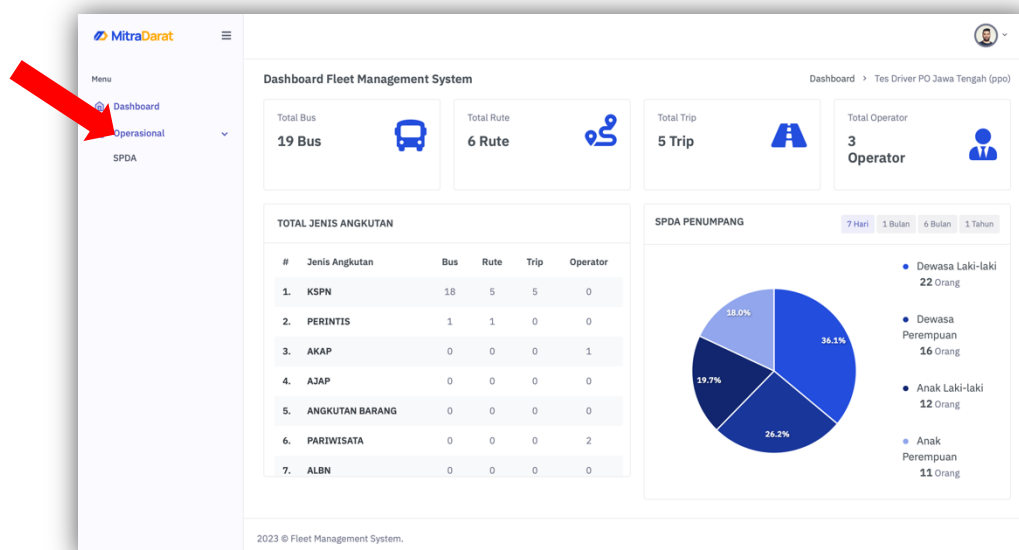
MitraDarat

Menu

Dashboard

Operasional

SPDA

Dashboard Fleet Management System

Dashboard > Tes Driver PO Jawa Tengah (ppo)

Total Bus
19 Bus

Total Rute
6 Rute

Total Trip
5 Trip

Total Operator
3 Operator

TOTAL JENIS ANGKUTAN

| # | Jenis Angkutan | Bus | Rute | Trip | Operator |
|---|---|---|---|---|---|
| 1. | KSPN | 18 | 5 | 5 | 0 |
| 2. | PERINTIS | 1 | 1 | 0 | 0 |
| 3. | AKAP | 0 | 0 | 0 | 1 |
| 4. | AJAP | 0 | 0 | 0 | 0 |
| 5. | ANGKUTAN BARANG | 0 | 0 | 0 | 0 |
| 6. | PARIWISATA | 0 | 0 | 0 | 2 |
| 7. | ALBN | 0 | 0 | 0 | 0 |

SPDA PENUMPANG

7 Hari 1 Bulan 6 Bulan 1 Tahun

18.0%
36.1%
19.7%
26.2%

Dewasa Laki-laki
22 Orang

Dewasa Perempuan
16 Orang

Anak Laki-laki
12 Orang

Anak Perempuan
11 Orang

2023 © Fleet Management System.